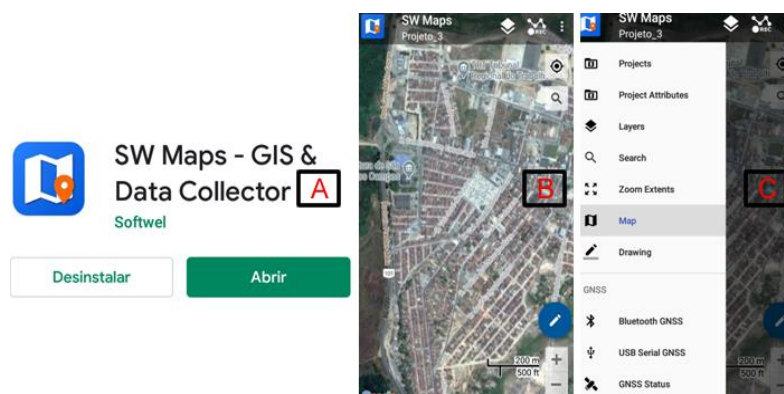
SW Maps - GIS & Data Collector
A
Softwel
Desinstalar
Abrir

SW Maps
Projeto_3
REC
B
200 m
500 ft

SW Maps
Projeto_3
REC
Projects
Project Attributes
Layers
Search
Zoom Extents
Map
Drawing
GNSS
Bluetooth GNSS
USB Serial GNSS
GNSS Status
C